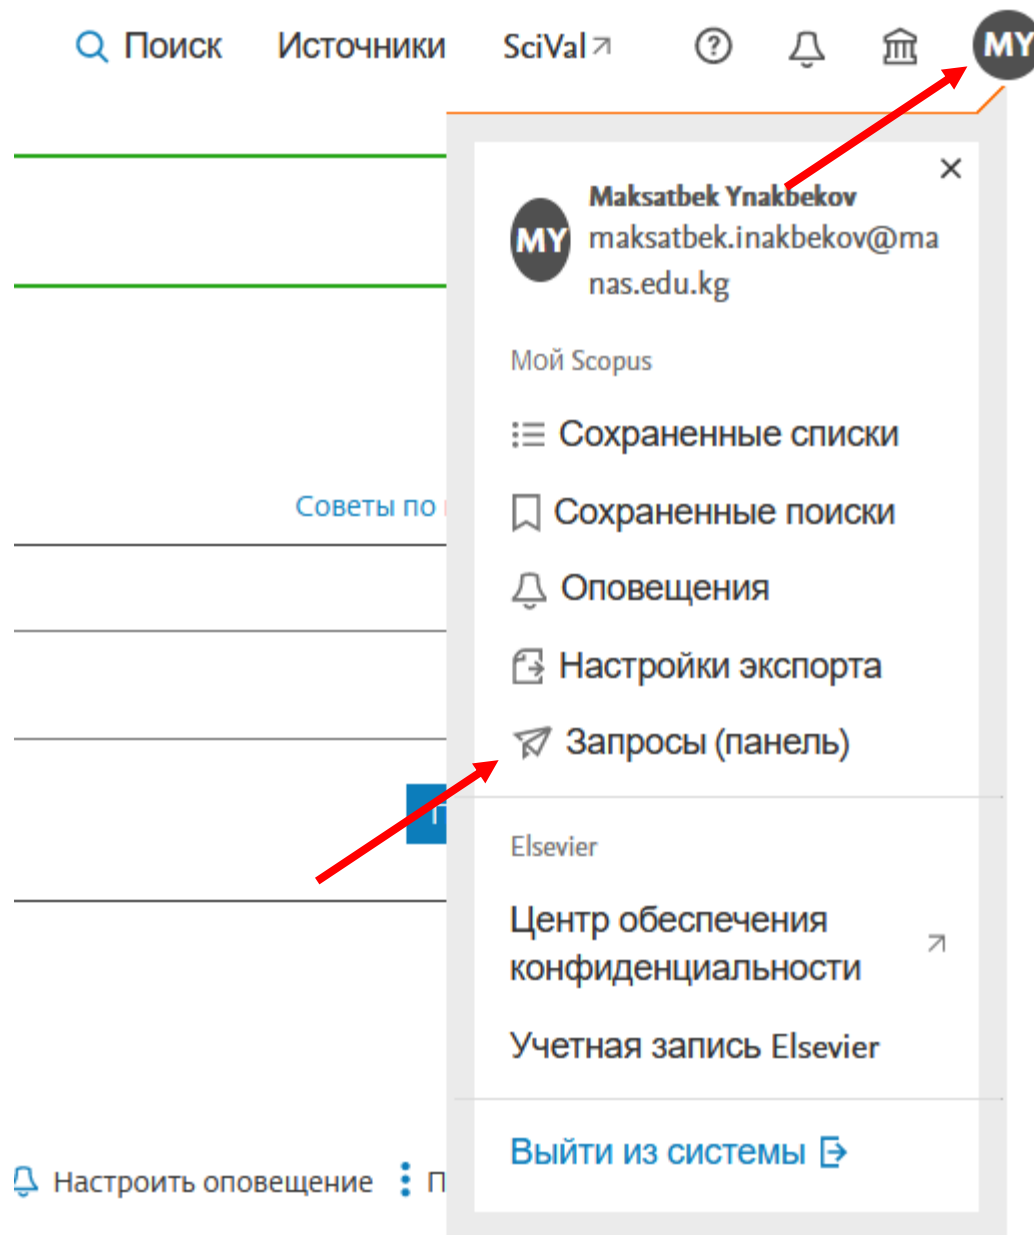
Поиск Источники SciVal ↗ MY

Maksatbek Ynakbekov
maksatbek.inakbekov@manas.edu.kg
MY

Мой Scopus

Сохраненные списки

Сохраненные поиски

Оповещения

Настройки экспорта

Запросы (панель)

Elsevier

Центр обеспечения конфиденциальности ↗

Учетная запись Elsevier

Выйти из системы

Советы по

Настроить оповещение П